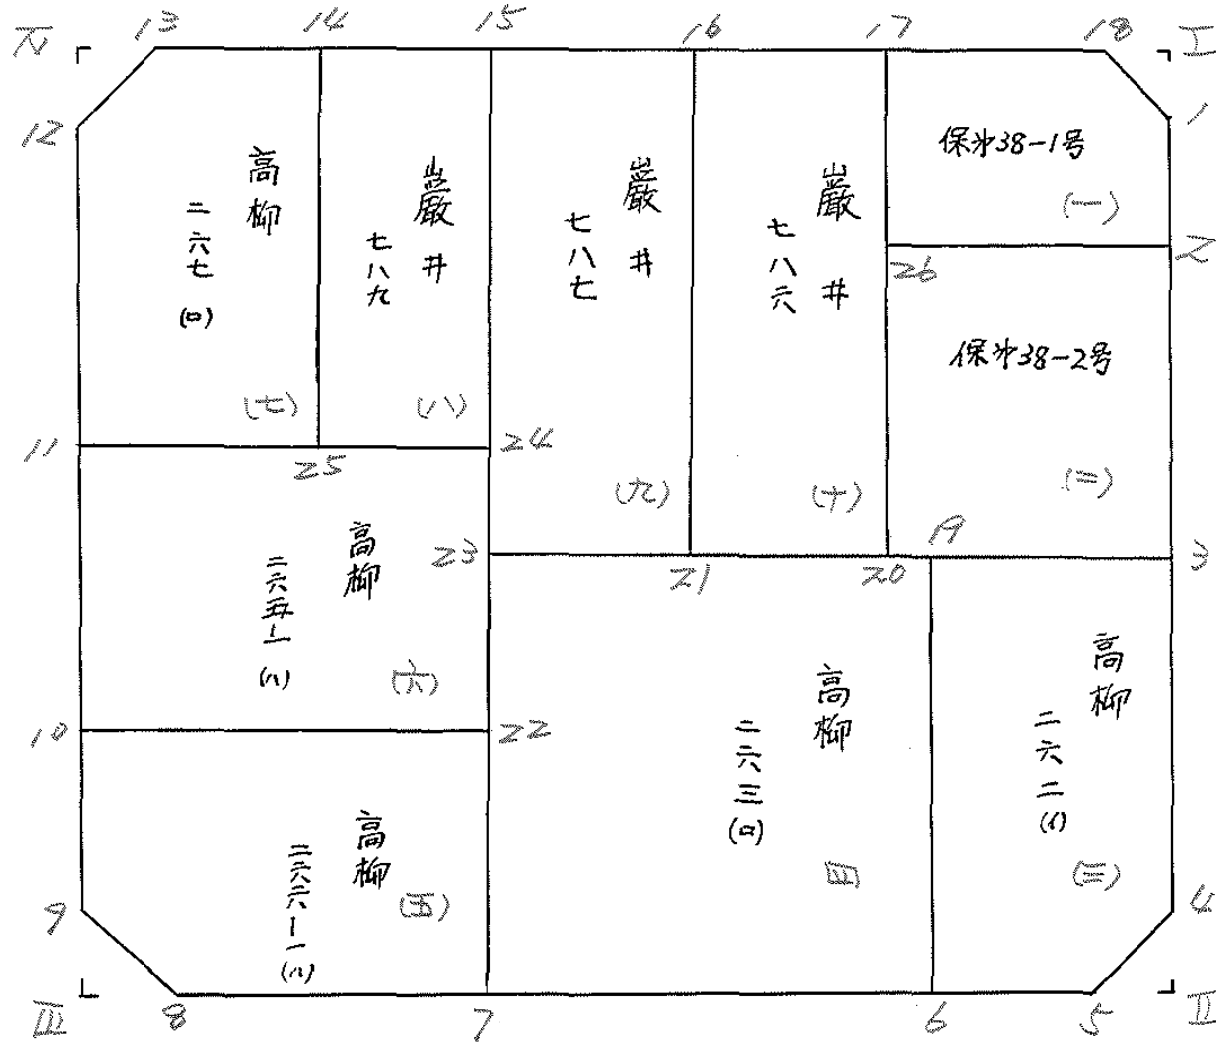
IV 13 14 15 16 17 18 I

12

高柳 二六七 (ロ) (七)

巖井 七八九 (八)

巖井 七八七 (九)

巖井 七八六 (十)

保外38-1号 (一)

1

2

26

保外38-2号 (二)

11

25

24

19

高柳 二六五ノ1 (ハ) (六)

23

21

20

3

10

22

高柳 二六三 (ロ) (四)

高柳 二六二 (イ) (三)

高柳 二六六ノ1 (ハ) (五)

9

4

III 8 7 6 5 II